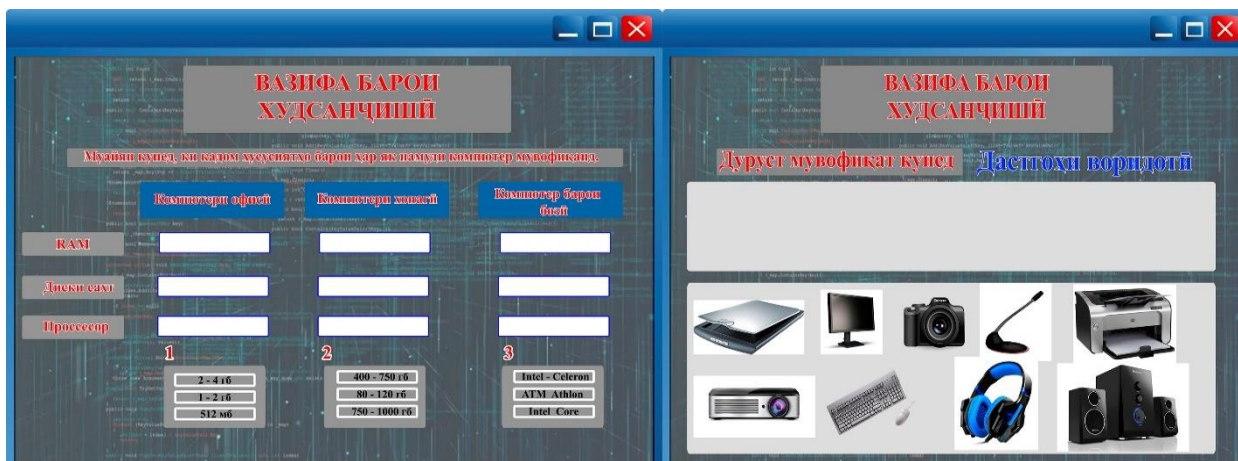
ВАЗИФА БАРОИ ХУДСАНҶИШӢ

Муайян кунед, ки кадом хусусиятхо барои ҳар як намуди компютер мувофиканд.

| | Компютери офисӣ | Компютери хонагӣ | Компютер барои бозӣ |
|---|---|---|---|
| RAM | | | |
| Диски сахт | | | |
| Просессор | | | |

1
2 - 4 гб
1 - 2 гб
512 мб

2
400 - 750 гб
80 - 120 гб
750 - 1000 гб

3
Intel - Celeron
ATM Athlon
Intel Core

ВАЗИФА БАРОИ ХУДСАНҶИШӢ

Дуруст мувофиқат кунед

Дастгоҳи воридотӣ